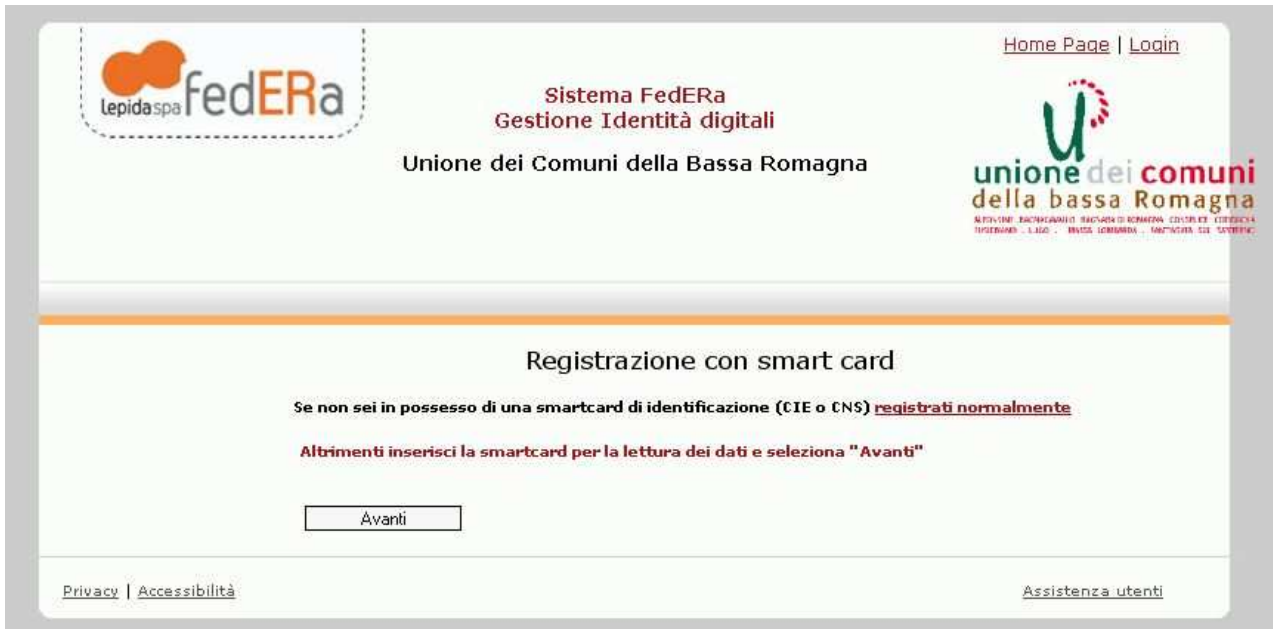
lepidaspa FedERa

Sistema FedERa
Gestione Identità digitali

Unione dei Comuni della Bassa Romagna

Home Page | Login

unione dei comuni
della bassa Romagna
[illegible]

Registrazione con smart card

Se non sei in possesso di una smartcard di identificazione (CIE o CNS) registrati normalmente

Altrimenti inserisci la smartcard per la lettura dei dati e seleziona "Avanti"

Avanti

Privacy | Accessibilità

Assistenza utenti